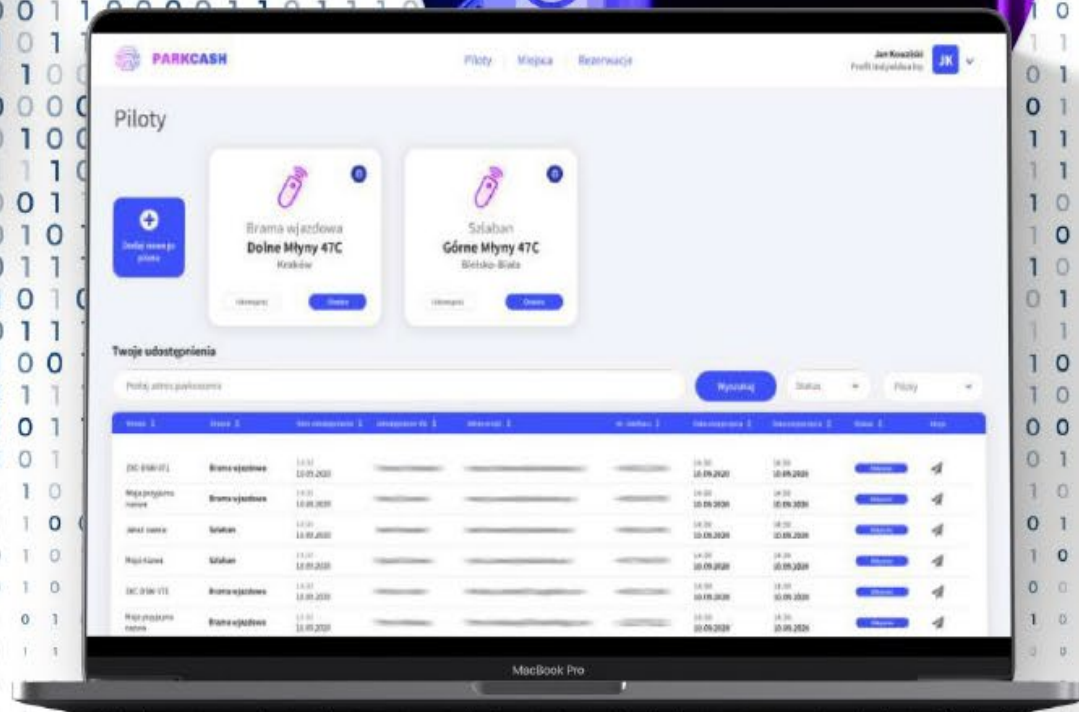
PARKCASH

Piloty Miejsca Rezerwacje

Jan Kowalski
Profil indywidualny

JK

Piloty

Dodaj nowego pilota

Brama wjazdowa
Dolne Młyny 47C
Kraków

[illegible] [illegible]

Szlaban
Górne Młyny 47C
Bielsko-Biała

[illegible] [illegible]

Twoje udostępnienia

Podaj adres parkowania

Wyszukaj

Status

Piloty

| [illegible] | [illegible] | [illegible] | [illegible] | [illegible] | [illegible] | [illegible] | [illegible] | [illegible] | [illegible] |
|---|---|---|---|---|---|---|---|---|---|
| ZXC 0184 IT1 | Brama wjazdowa | 14:30 13.09.2020 | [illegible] | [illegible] | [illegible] | 14:30 10.09.2020 | 14:30 10.09.2020 | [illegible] | |
| Moja przyjazna nazwa | Brama wjazdowa | 14:30 13.09.2020 | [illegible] | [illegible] | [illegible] | 14:30 10.09.2020 | 14:30 10.09.2020 | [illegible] | |
| Jakaś nazwa | Szlaban | 14:30 13.09.2020 | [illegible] | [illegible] | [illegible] | 14:30 10.09.2020 | 14:30 10.09.2020 | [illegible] | |
| Moja nazwa | Szlaban | 14:30 13.09.2020 | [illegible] | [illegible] | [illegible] | 14:30 10.09.2020 | 14:30 10.09.2020 | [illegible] | |
| ZXC 0184 YT1 | Brama wjazdowa | 14:30 13.09.2020 | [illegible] | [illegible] | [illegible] | 14:30 10.09.2020 | 14:30 10.09.2020 | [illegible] | |
| Moja przyjazna nazwa | Brama wjazdowa | 14:30 13.09.2020 | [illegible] | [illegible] | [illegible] | 14:30 10.09.2020 | 14:30 10.09.2020 | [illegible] | |

MacBook Pro